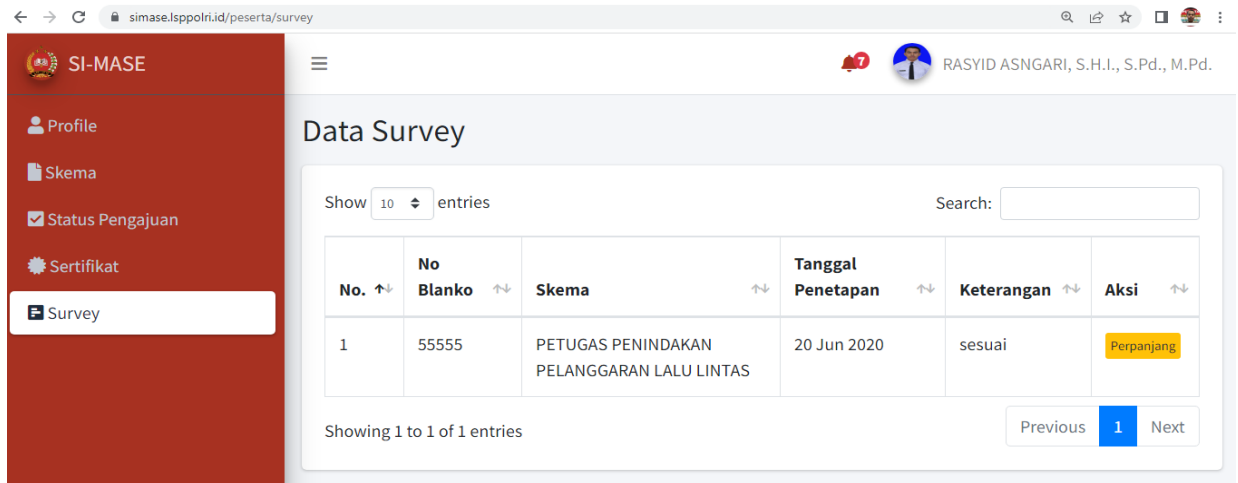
simase.lsppolri.id/peserta/survey

SI-MASE

Profile
Skema
Status Pengajuan
Sertifikat
Survey

7 RASYID ASNGARI, S.H.I., S.Pd., M.Pd.

Data Survey

Show 10 entries

Search:

| No. | No Blanko | Skema | Tanggal Penetapan | Keterangan | Aksi |
|---|---|---|---|---|---|
| 1 | 55555 | PETUGAS PENINDAKAN PELANGGARAN LALU LINTAS | 20 Jun 2020 | sesuai | Perpanjang |

Showing 1 to 1 of 1 entries

Previous 1 Next